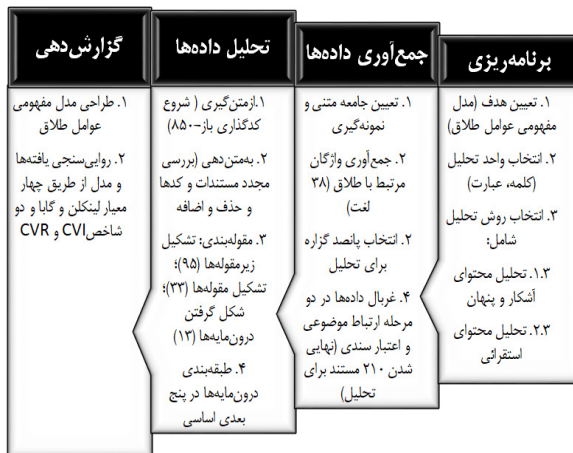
برنامه‌ریزی

۱. تعیین هدف (مدل مفهومی عوامل طلاق)

۲. انتخاب واحد تحلیل (کلمه، عبارت)

۳. انتخاب روش تحلیل شامل:

۱.۳. تحلیل محتوای آشکار و پنهان

۲.۳. تحلیل محتوای استقرائی

جمع‌آوری داده‌ها

۱. تعیین جامعه متنی و نمونه‌گیری

۲. جمع‌آوری واژگان مرتبط با طلاق (۳۸ لغت)

۲. انتخاب پانصد گزاره برای تحلیل

۴. غربال داده‌ها در دو مرحله ارتباط موضوعی و اعتبار سندی (نهایی شدن ۲۱۰ مستند برای تحلیل)

تحلیل داده‌ها

۱.ازمتن‌گیری ( شروع کدگذاری باز-۸۵۰)

۲. به‌متن‌دهی (بررسی مجدد مستندات و کدها و حذف و اضافه

۳. مقوله‌بندی: تشکیل زیرمقوله‌ها (۹۵)؛ تشکیل مقوله‌ها (۳۳)؛ شکل گرفتن درون‌مایه‌ها (۱۳)

۴. طبقه‌بندی درون‌مایه‌ها در پنج بعدی اساسی

گزارش‌دهی

۱. طراحی مدل مفهومی عوامل طلاق

۲. روایی‌سنجی یافته‌ها و مدل از طریق چهار معیار لینکلن و گابا و دو شاخصCVI و CVR